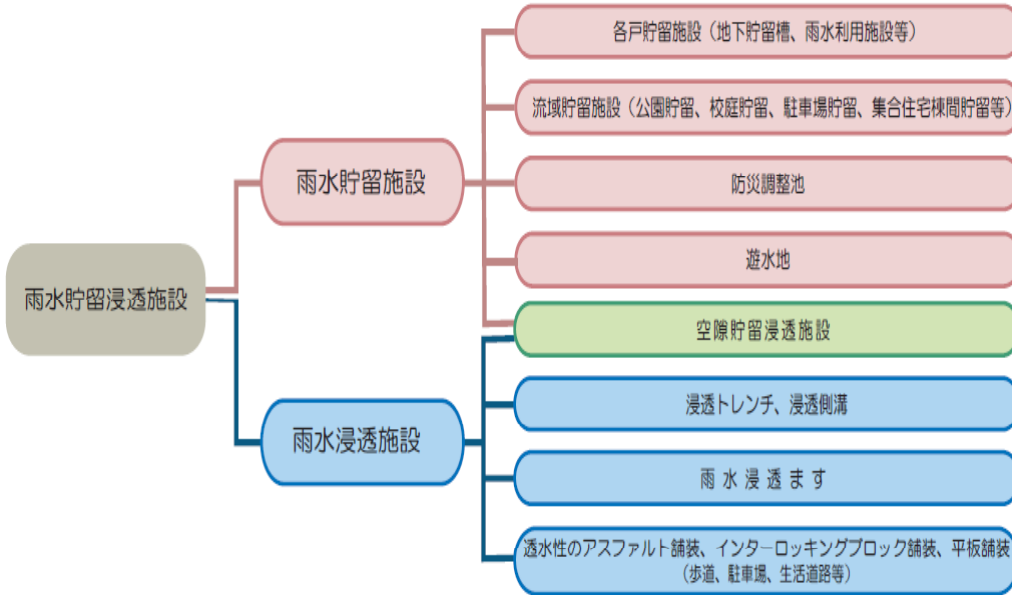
雨水貯留浸透施設

雨水貯留施設

各戸貯留施設（地下貯留槽、雨水利用施設等）

流域貯留施設（公園貯留、校庭貯留、駐車場貯留、集合住宅棟間貯留等）

防災調整池

遊水地

空隙貯留浸透施設

雨水浸透施設

浸透トレンチ、浸透側溝

雨 水 浸 透 ま す

透水性のアスファルト舗装、インターロッキングブロック舗装、平板舗装（歩道、駐車場、生活道路等）